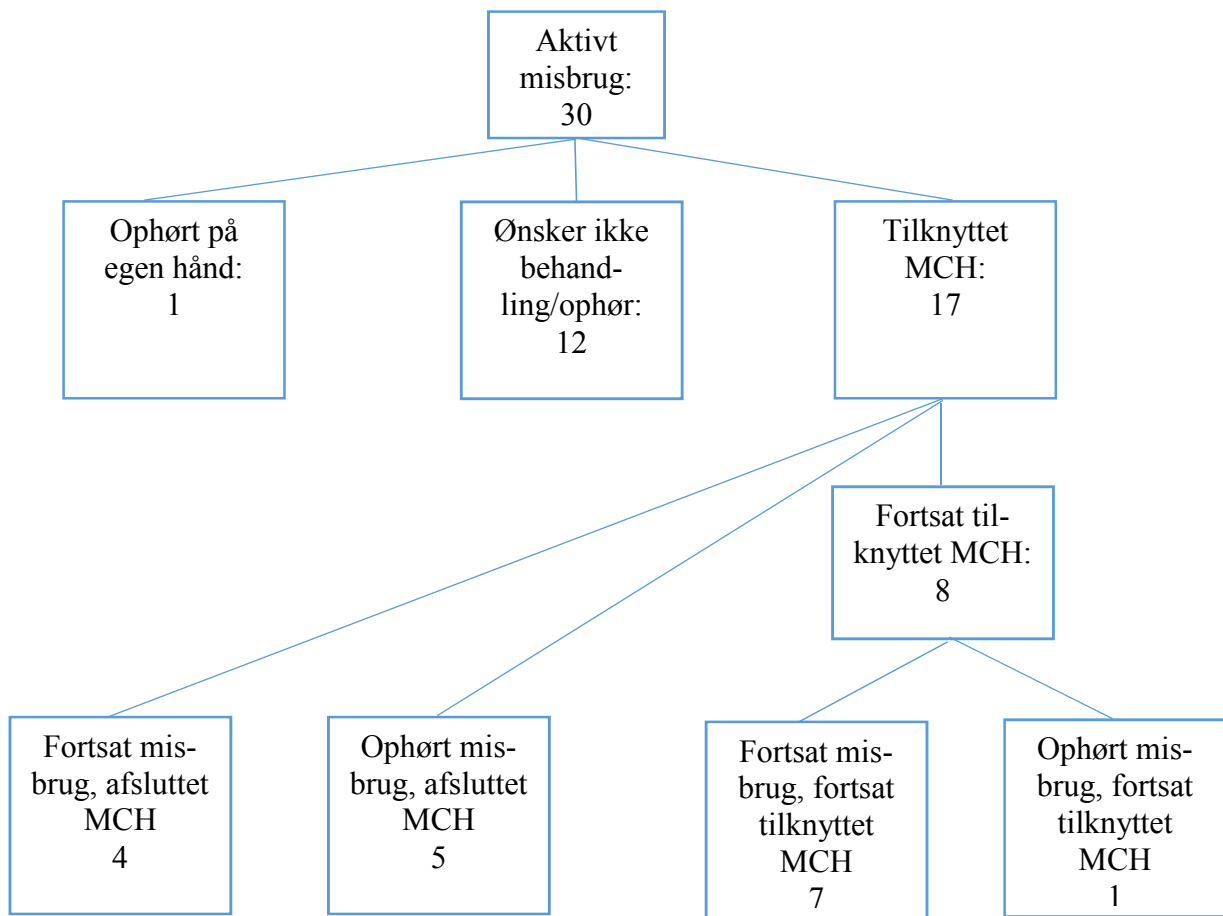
Aktivt misbrug: 30

Ophørt på egen hånd: 1

Ønsker ikke behandling/ophør: 12

Tilknyttet MCH: 17

Fortsat tilknyttet MCH: 8

Fortsat misbrug, afsluttet MCH 4

Ophørt misbrug, afsluttet MCH 5

Fortsat misbrug, fortsat tilknyttet MCH 7

Ophørt misbrug, fortsat tilknyttet MCH 1